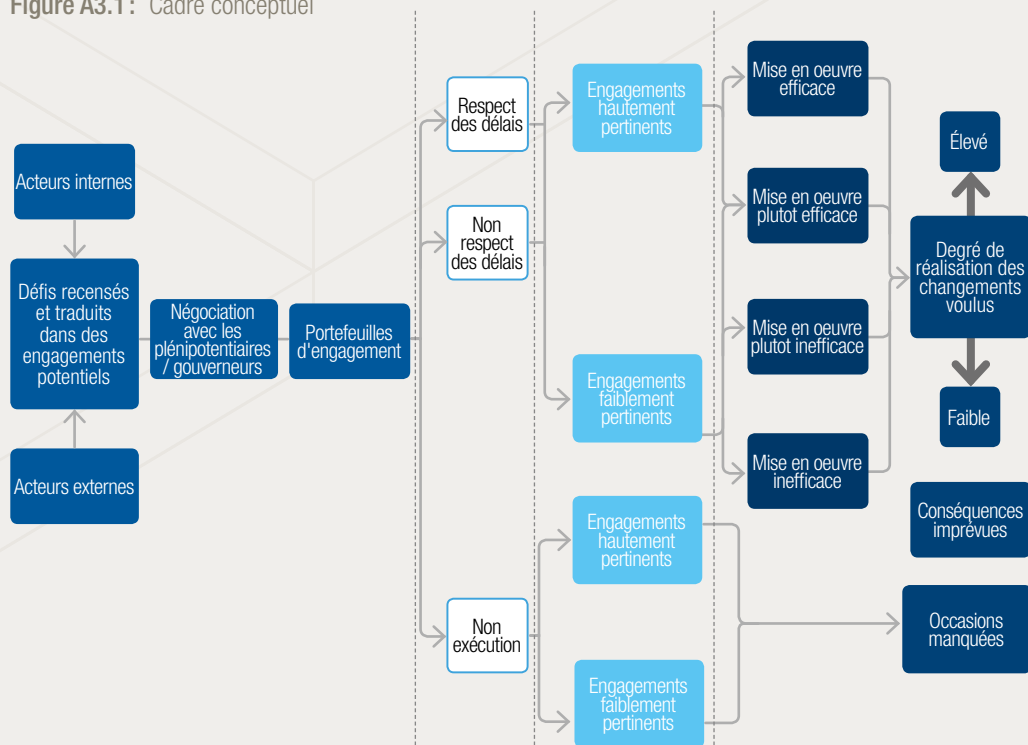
Figure A3.1 : Cadre conceptuel

Acteurs internes

Défis recensés et traduits dans des engagements potentiels

Acteurs externes

Négociation avec les plénipotentiaires / gouverneurs

Portefeuilles d'engagement

Respect des délais

Non respect des délais

Non exécution

Engagements hautement pertinents

Engagements faiblement pertinents

Engagements hautement pertinents

Engagements faiblement pertinents

Mise en oeuvre efficace

Mise en oeuvre plutot efficace

Mise en oeuvre plutot inefficace

Mise en oeuvre inefficace

Élevé

Degré de réalisation des changements voulus

Faible

Conséquences imprévues

Occasions manquées